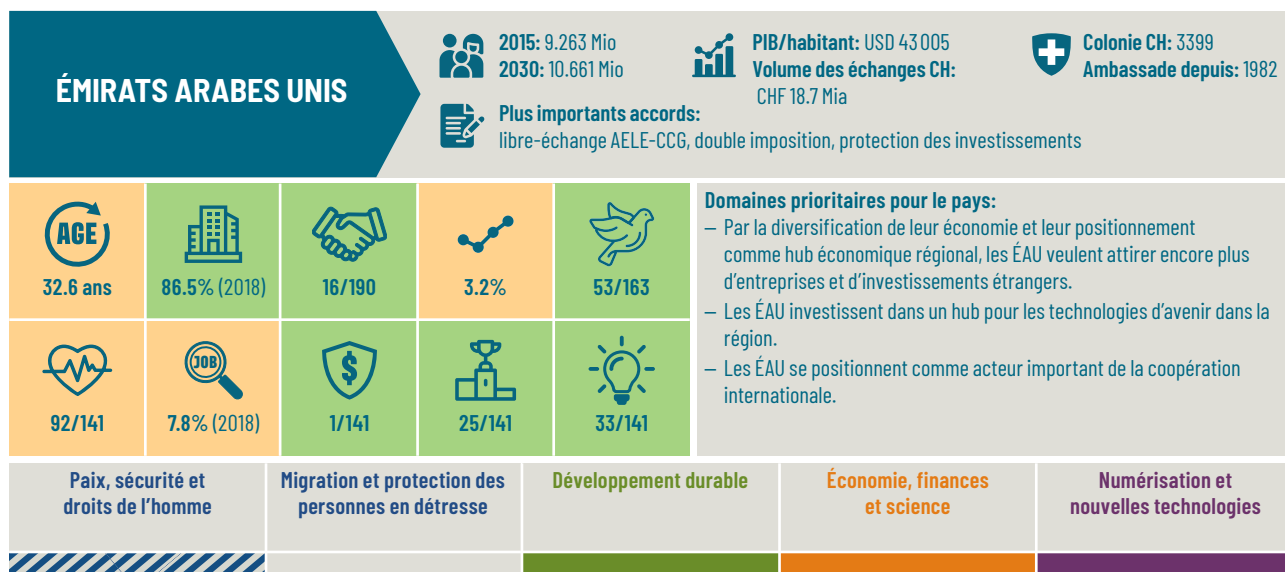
ÉMIRATS ARABES UNIS

**2015:** 9.263 Mio
**2030:** 10.661 Mio

**PIB/habitant:** USD 43 005
**Volume des échanges CH:** CHF 18.7 Mia

**Colonie CH:** 3399
**Ambassade depuis:** 1982

**Plus importants accords:**
libre-échange AELE-CCG, double imposition, protection des investissements

| AGE 32.6 ans | 86.5% (2018) | 16/190 | 3.2% | 53/163 |
|---|---|---|---|---|
| 92/141 | JOB 7.8% (2018) | 1/141 | 25/141 | 33/141 |

**Domaines prioritaires pour le pays:**
– Par la diversification de leur économie et leur positionnement comme hub économique régional, les ÉAU veulent attirer encore plus d'entreprises et d'investissements étrangers.
– Les ÉAU investissent dans un hub pour les technologies d'avenir dans la région.
– Les ÉAU se positionnent comme acteur important de la coopération internationale.

Paix, sécurité et droits de l'homme

Migration et protection des personnes en détresse

Développement durable

Économie, finances et science

Numérisation et nouvelles technologies